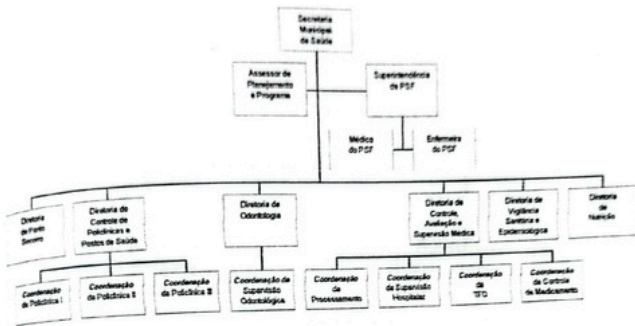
Secretaria Municipal de Saúde

Assessor de Planejamento e Programa

Superintendência do PSF

Médico do PSF

Enfermeira do PSF

Diretoria de Pronto Socorro

Diretoria de Controle de Policlínicas e Postos de Saúde

Diretoria de Odontologia

Diretoria de Controle, Avaliação e Supervisão Médica

Diretoria de Vigilância Sanitária e Epidemiológica

Diretoria de Nutrição

Coordenação de Policlínica I

Coordenação de Policlínica II

Coordenação de Policlínica III

Coordenação de Supervisão Odontológica

Coordenação de Processamento

Coordenação de Supervisão Hospitalar

Coordenação de TFD

Coordenação de Controle de Medicamento